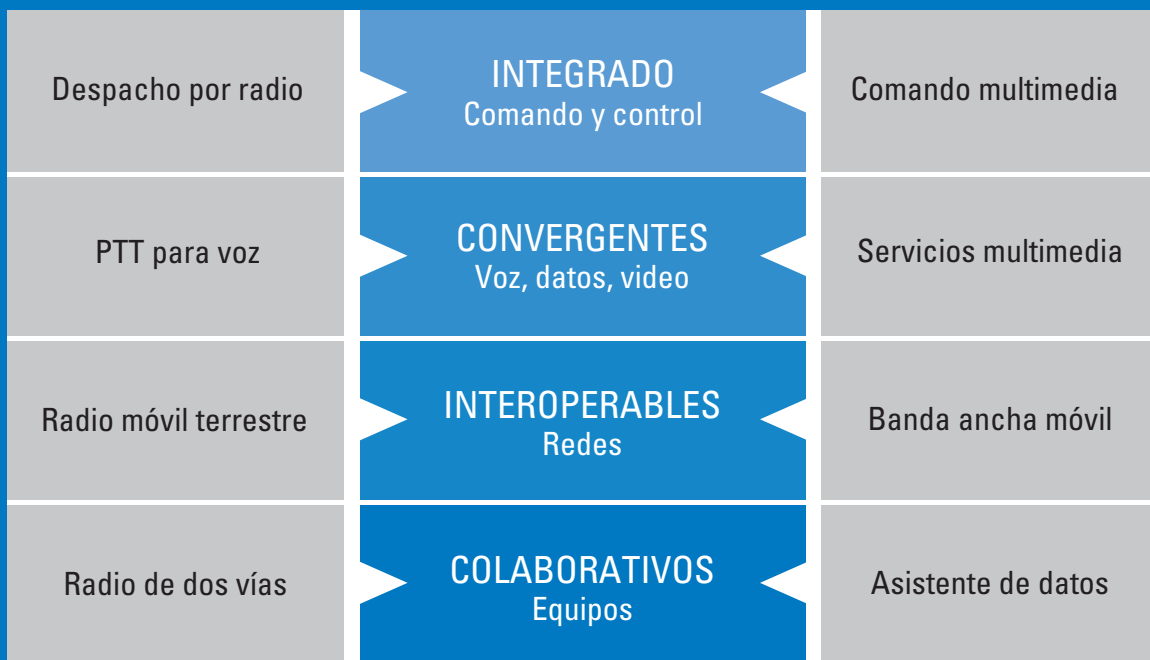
| | | |
|---|---|---|
| Despacho por radio | INTEGRADO Comando y control | Comando multimedia |
| PTT para voz | CONVERGENTES Voz, datos, video | Servicios multimedia |
| Radio móvil terrestre | INTEROPERABLES Redes | Banda ancha móvil |
| Radio de dos vías | COLABORATIVOS Equipos | Asistente de datos |